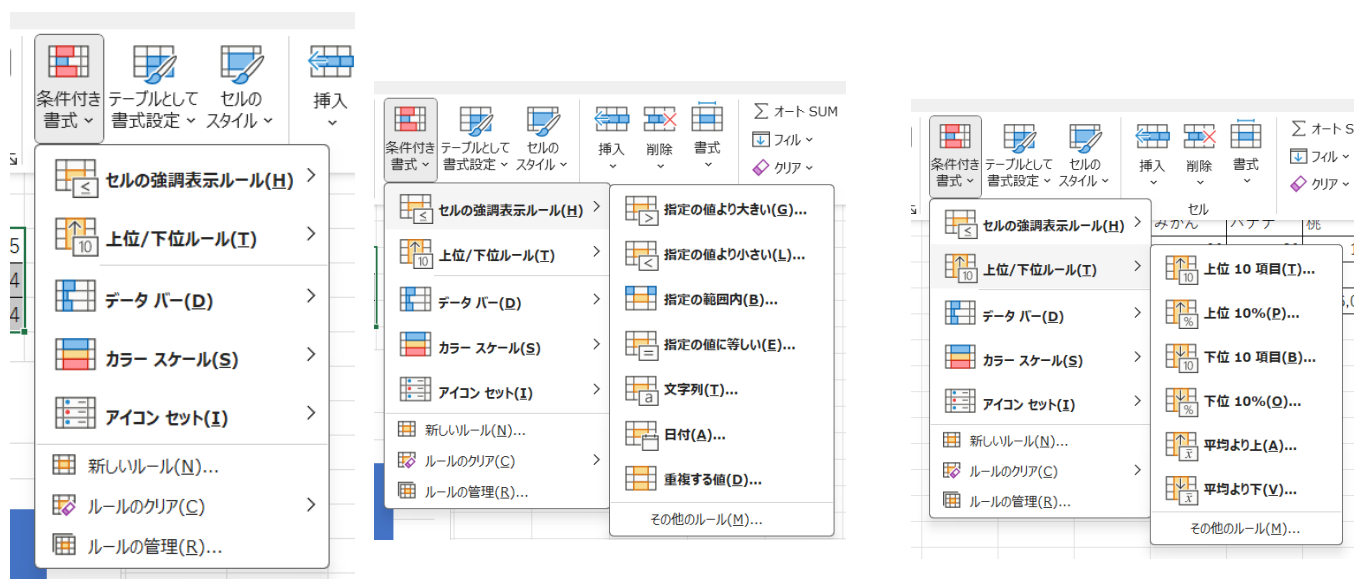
条件付き書式
テーブルとして書式設定
セルのスタイル
挿入

セルの強調表示ルール(H)
上位/下位ルール(T)
データ バー(D)
カラー スケール(S)
アイコン セット(I)
新しいルール(N)...
ルールのクリア(C)
ルールの管理(R)...

5
4
4

条件付き書式
テーブルとして書式設定
セルのスタイル
挿入
削除
書式
オート SUM
フィル
クリア

セルの強調表示ルール(H)
上位/下位ルール(T)
データ バー(D)
カラー スケール(S)
アイコン セット(I)
新しいルール(N)...
ルールのクリア(C)
ルールの管理(R)...

指定の値より大きい(G)...
指定の値より小さい(L)...
指定の範囲内(B)...
指定の値に等しい(E)...
文字列(T)...
日付(A)...
重複する値(D)...
その他のルール(M)...

条件付き書式
テーブルとして書式設定
セルのスタイル
挿入
削除
書式
セル
オート S
フィル
クリア

みかん
バナナ
桃

セルの強調表示ルール(H)
上位/下位ルール(T)
データ バー(D)
カラー スケール(S)
アイコン セット(I)
新しいルール(N)...
ルールのクリア(C)
ルールの管理(R)...

上位 10 項目(T)...
上位 10%(P)...
下位 10 項目(B)...
下位 10%(O)...
平均より上(A)...
平均より下(V)...
その他のルール(M)...